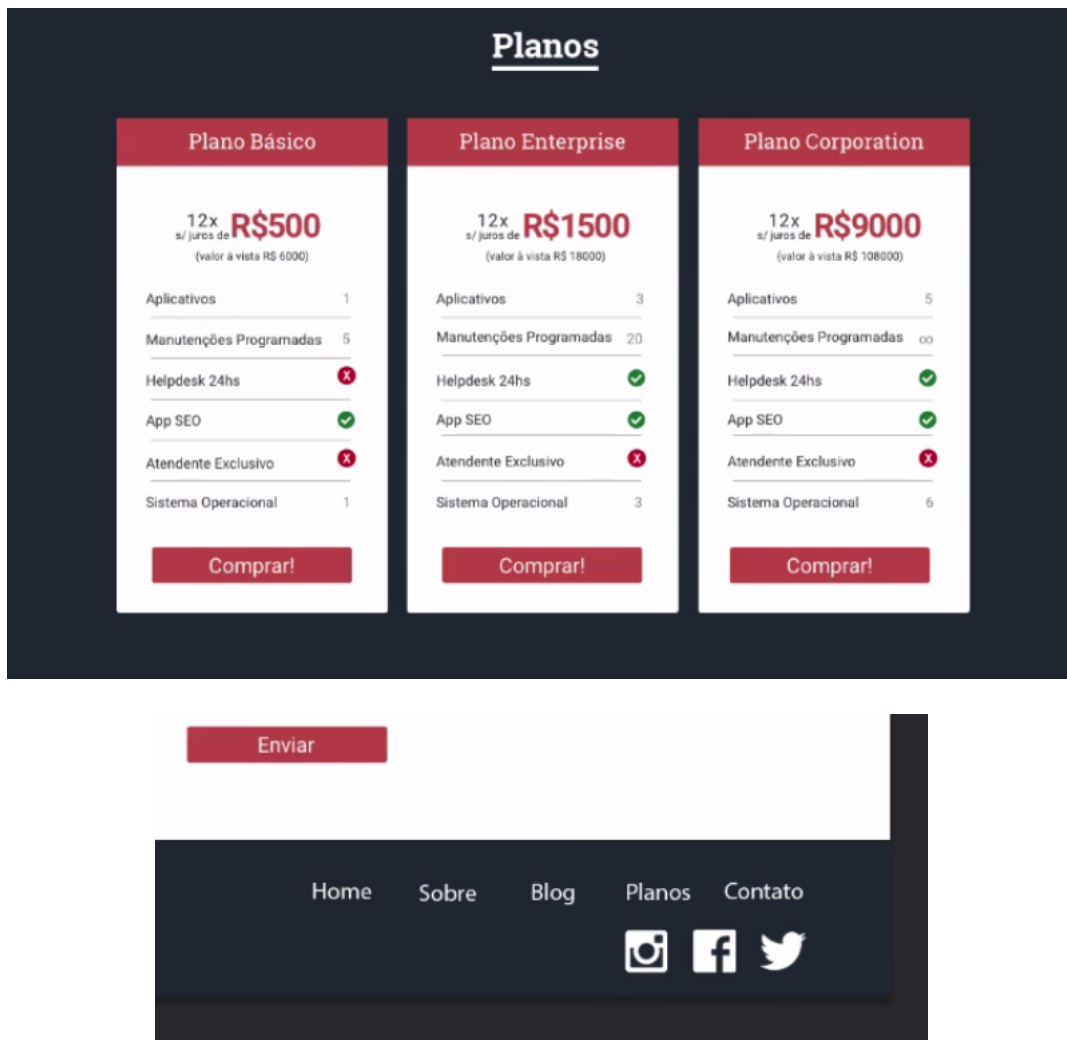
Planos

Plano Básico

12x s/ juros de R$500
(valor à vista R$ 6000)

| | |
|---|---|
| Aplicativos | 1 |
| Manutenções Programadas | 5 |
| Helpdesk 24hs | X |
| App SEO | |
| Atendente Exclusivo | X |
| Sistema Operacional | 1 |

Comprar!

Plano Enterprise

12x s/ juros de R$1500
(valor à vista R$ 18000)

| | |
|---|---|
| Aplicativos | 3 |
| Manutenções Programadas | 20 |
| Helpdesk 24hs | |
| App SEO | |
| Atendente Exclusivo | X |
| Sistema Operacional | 3 |

Comprar!

Plano Corporation

12x s/ juros de R$9000
(valor à vista R$ 108000)

| | |
|---|---|
| Aplicativos | 5 |
| Manutenções Programadas | ∞ |
| Helpdesk 24hs | |
| App SEO | |
| Atendente Exclusivo | X |
| Sistema Operacional | 6 |

Comprar!

Enviar

Home Sobre Blog Planos Contato